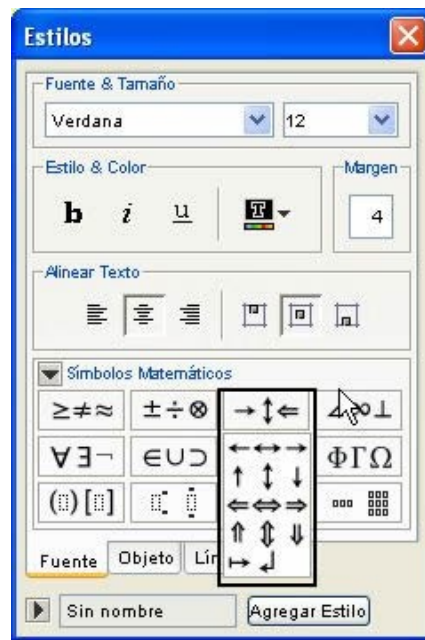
Estilos

Fuente & Tamaño

Verdana

12

Estilo & Color

Margen

b i u

4

Alinear Texto

Símbolos Matemáticos

$\geq\neq\approx$ $\pm\div\otimes$ $\rightarrow\updownarrow\Leftarrow$ $\perp$

$\forall\exists\neg$ $\in\cup\supset$ $\Phi\Gamma\Omega$

$\leftarrow\leftrightarrow\rightarrow$
$\uparrow\updownarrow\downarrow$
$\Leftarrow\Leftrightarrow\Rightarrow$
$\Uparrow\Updownarrow\Downarrow$
$\mapsto\hookleftarrow$

Fuente Objeto Lín

Sin nombre

Agregar Estilo